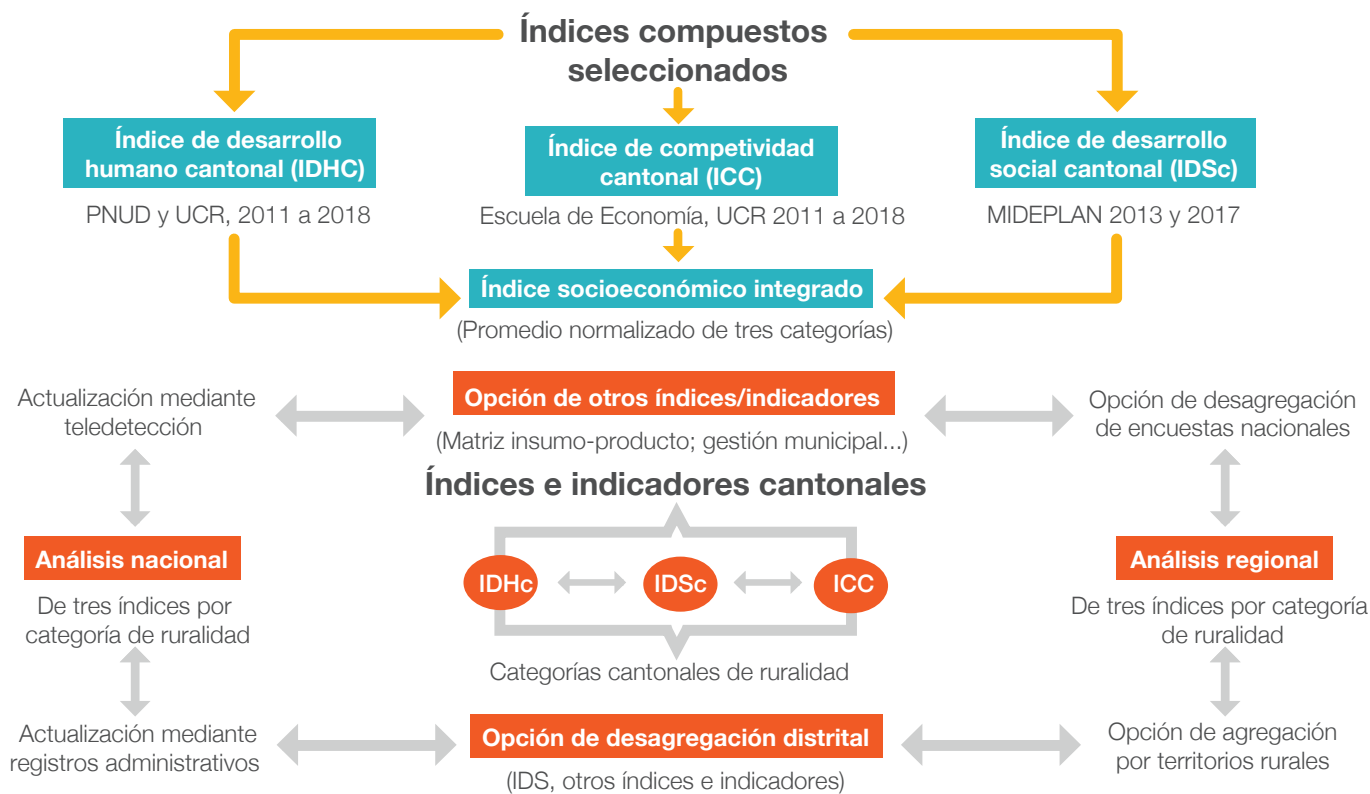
Índices compuestos seleccionados

Índice de desarrollo humano cantonal (IDHC)

PNUD y UCR, 2011 a 2018

Índice de competitividad cantonal (ICC)

Escuela de Economía, UCR 2011 a 2018

Índice de desarrollo social cantonal (IDSc)

MIDEPLAN 2013 y 2017

Índice socioeconómico integrado

(Promedio normalizado de tres categorías)

Actualización mediante teledetección

Opción de otros índices/indicadores

(Matriz insumo-producto; gestión municipal...)

Opción de desagregación de encuestas nacionales

Índices e indicadores cantonales

Análisis nacional

De tres índices por categoría de ruralidad

IDHc

IDSc

ICC

Análisis regional

De tres índices por categoría de ruralidad

Categorías cantonales de ruralidad

Actualización mediante registros administrativos

Opción de desagregación distrital

(IDS, otros índices e indicadores)

Opción de agregación por territorios rurales